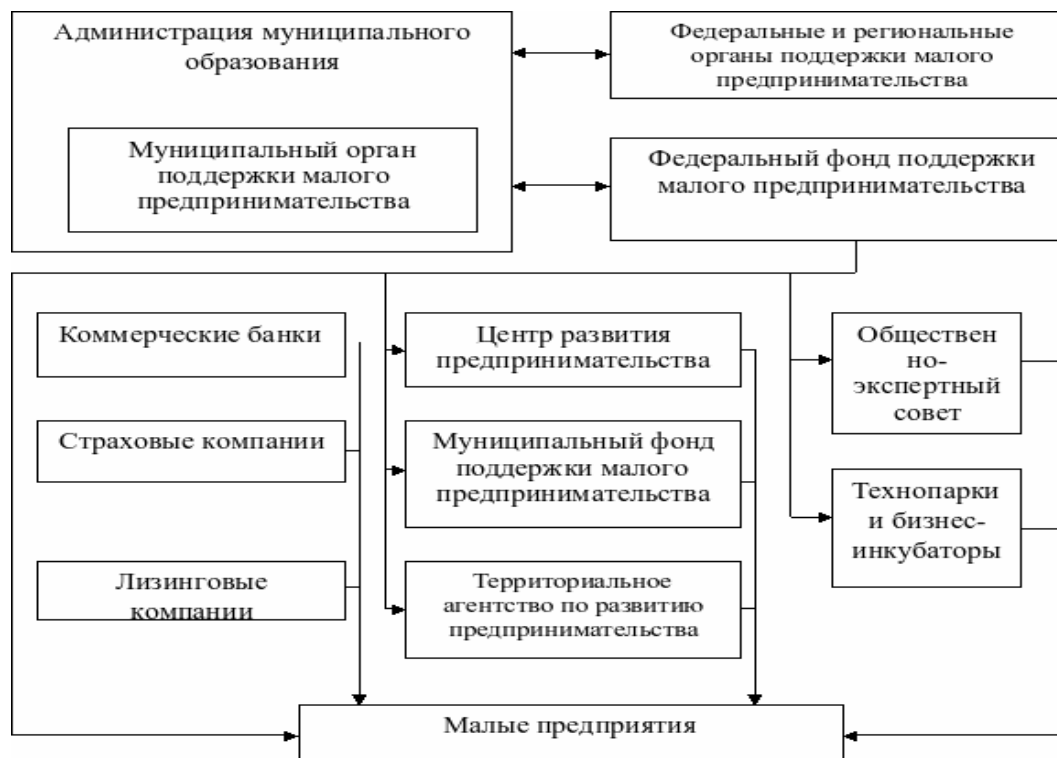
Администрация муниципального образования

Муниципальный орган поддержки малого предпринимательства

Федеральные и региональные органы поддержки малого предпринимательства

Федеральный фонд поддержки малого предпринимательства

Коммерческие банки

Страховые компании

Лизинговые компании

Центр развития предпринимательства

Муниципальный фонд поддержки малого предпринимательства

Территориальное агентство по развитию предпринимательства

Общественно-экспертный совет

Технопарки и бизнес-инкубаторы

Малые предприятия